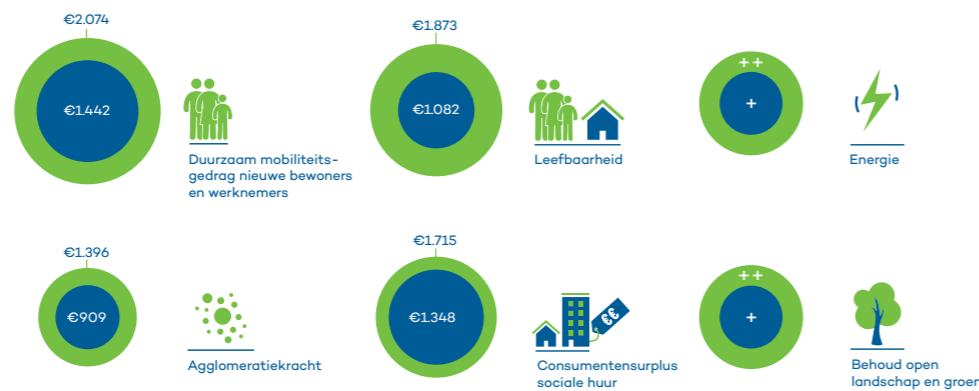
€2.074

€1.442

Duurzaam mobiliteitsgedrag nieuwe bewoners en werknemers

€1.873

€1.082

Leefbaarheid

++

+

Energie

€1.396

€909

Agglomeratiekracht

€1.715

€1.348

€€

Consumentensurplus sociale huur

++

+

Behoud open landschap en groen